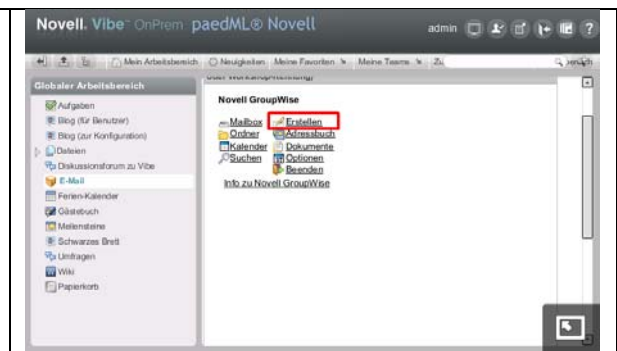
Novell. Vibe OnPrem paedML® Novell

admin

Mein Arbeitsbereich Neuigkeiten Meine Favoriten Meine Teams Zu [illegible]

Globaler Arbeitsbereich

Aufgaben
Blog (für Benutzer)
Blog (zur Konfiguration)
Dateien
Diskussionsforum zu Vibe
E-Mail
Ferien-Kalender
Gästebuch
Meilensteine
Schwarzes Brett
Umfragen
Wiki
Papierkorb

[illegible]

Novell GroupWise

Mailbox Erstellen
Ordner Adressbuch
Kalender Dokumente
Suchen Optionen
Beenden

Info zu Novell GroupWise